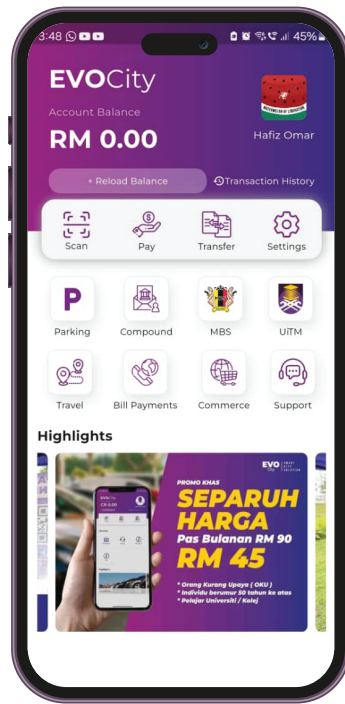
3:48

45%

EVOCity

Account Balance

RM 0.00

Hafiz Omar

+ Reload Balance

Transaction History

Scan

Pay

Transfer

Settings

Parking

Compound

MBS

UiTM

Travel

Bill Payments

Commerce

Support

Highlights

EVO City

PROMO KHAS

SEPARUH HARGA

Pas Bulanan RM 90

RM 45

* Orang Kurang Upaya ( OKU )
* Individu berumur 50 tahun ke atas
* Pelajar Universiti / Kolej